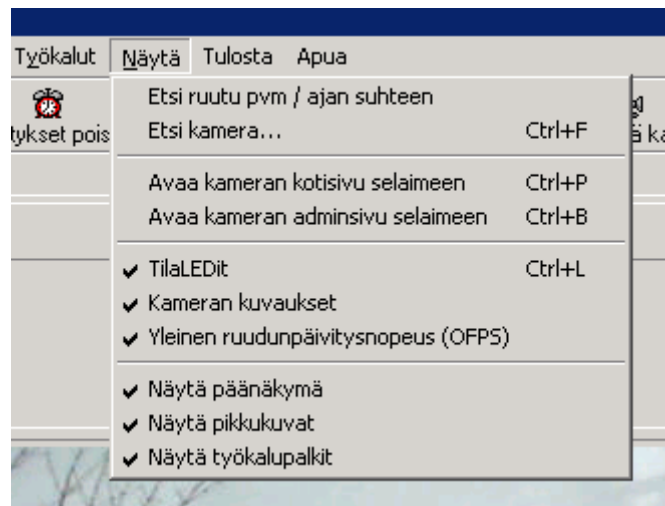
Työkalut Näytä Tulosta Apua

tykset pois

ä ka

Etsi ruutu pvm / ajan suhteen
Etsi kamera... Ctrl+F

Avaa kameran kotisivu selaimeen Ctrl+P
Avaa kameran adminsivu selaimeen Ctrl+B

✔ TilaLEDit Ctrl+L
✔ Kameran kuvaukset
✔ Yleinen ruudunpäivitysnopeus (OFPS)

✔ Näytä päänäkymä
✔ Näytä pikkukuvat
✔ Näytä työkalupalkit